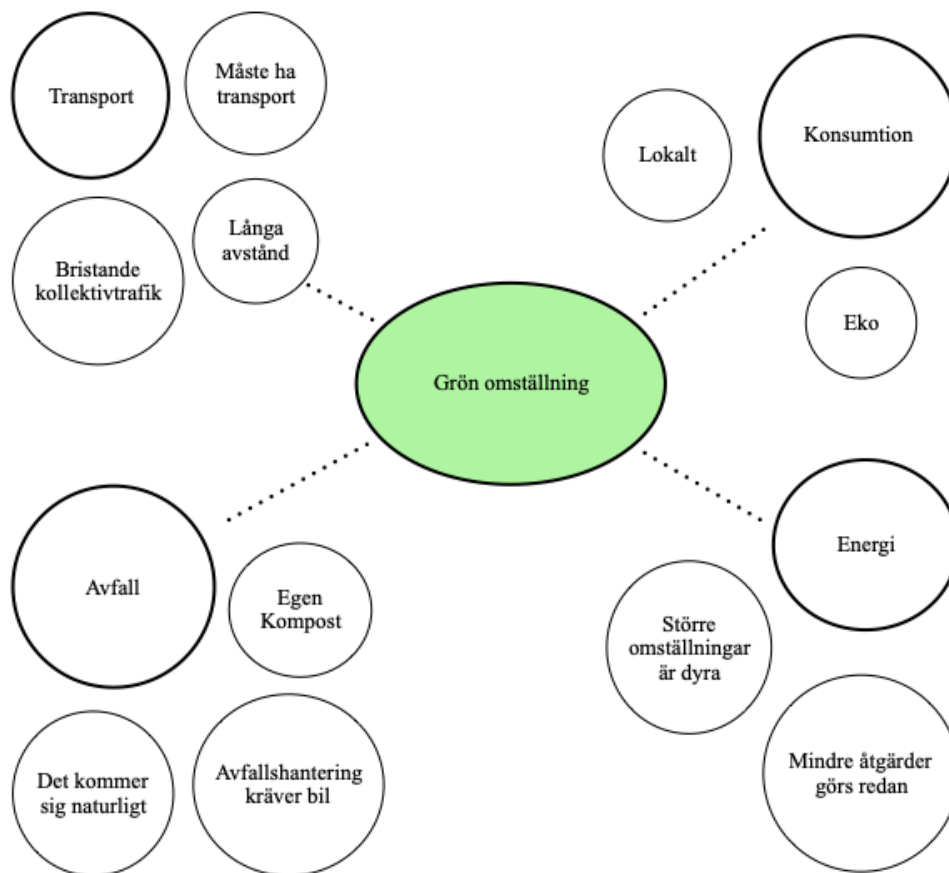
Transport

Måste ha transport

Långa avstånd

Bristande kollektivtrafik

Lokalt

Konsumtion

Eko

Grön omställning

Avfall

Egen Kompost

Det kommer sig naturligt

Avfallshantering kräver bil

Energi

Större omställningar är dyra

Mindre åtgärder görs redan